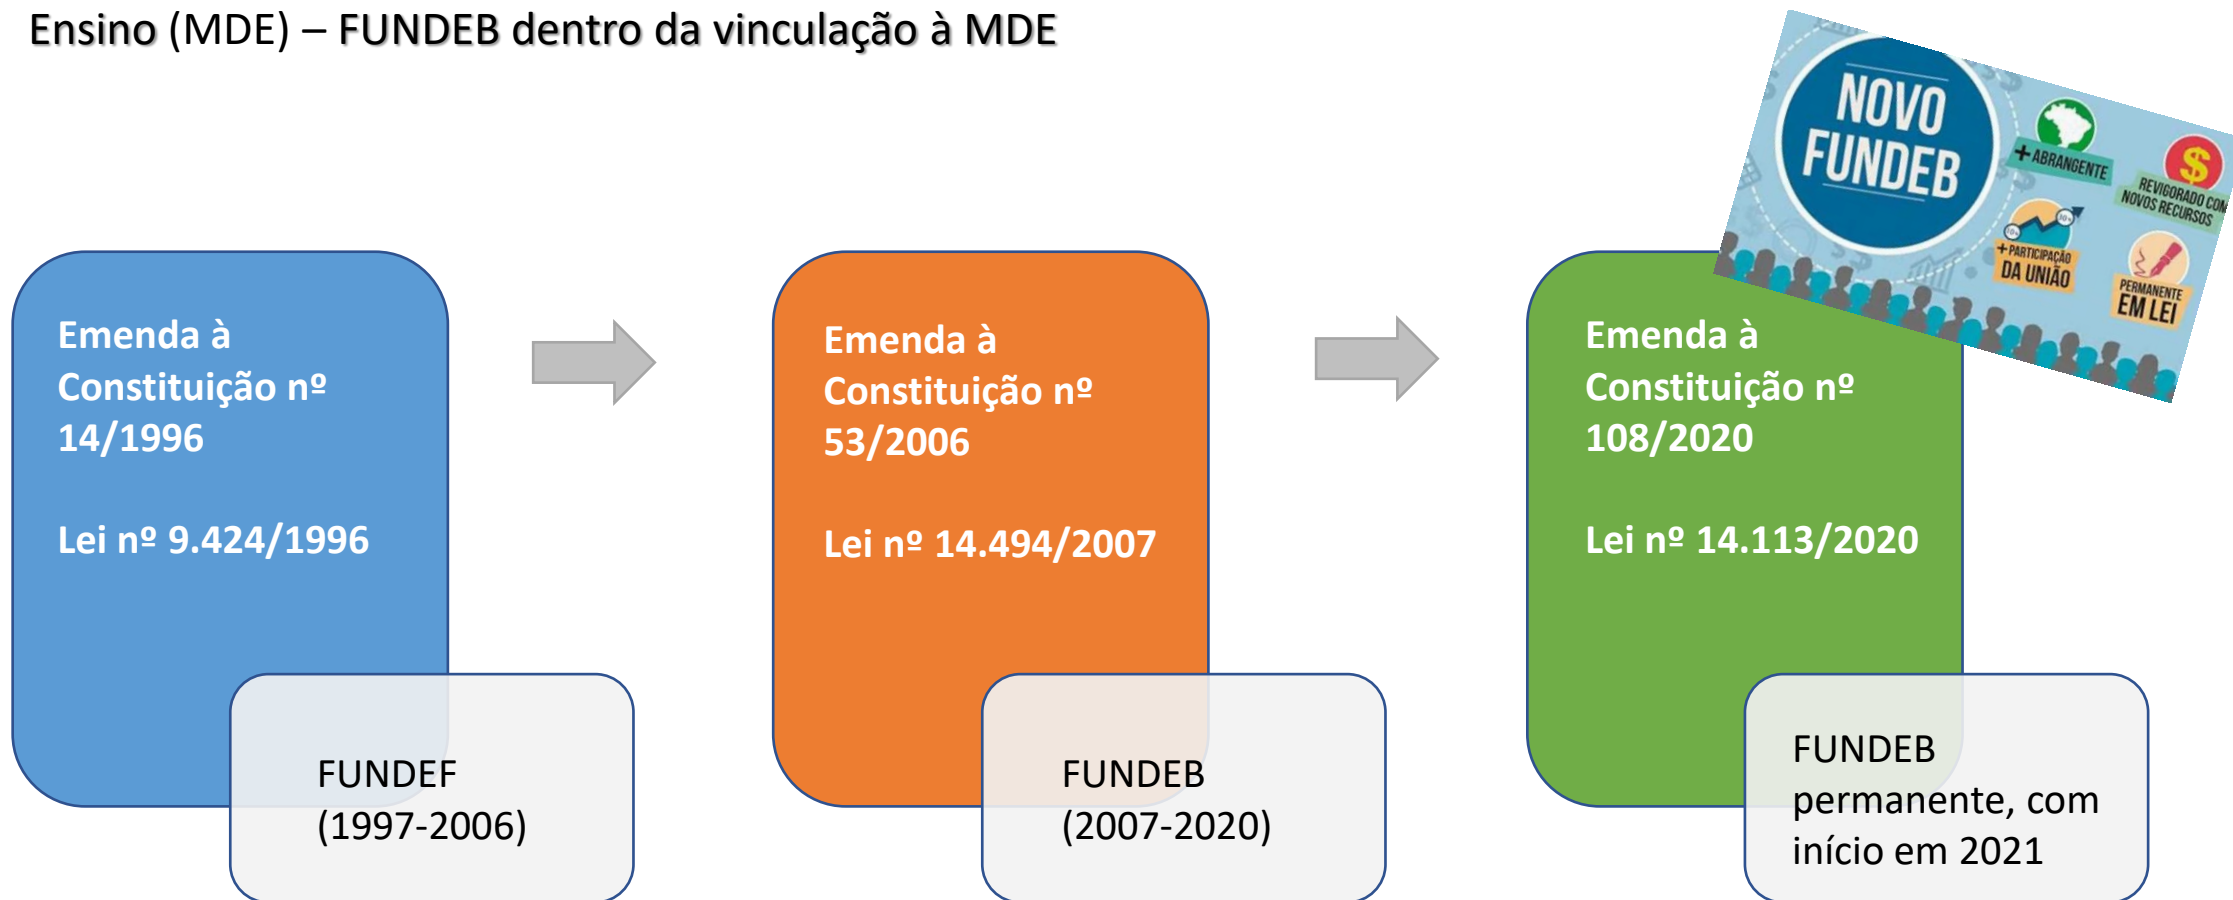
Ensino (MDE) – FUNDEB dentro da vinculação à MDE

NOVO FUNDEB

+ ABRANGENTE

REVIGORADO COM NOVOS RECURSOS

+ PARTICIPAÇÃO DA UNIÃO

PERMANENTE EM LEI

Emenda à Constituição nº 14/1996

Lei nº 9.424/1996

FUNDEF (1997-2006)

Emenda à Constituição nº 53/2006

Lei nº 14.494/2007

FUNDEB (2007-2020)

Emenda à Constituição nº 108/2020

Lei nº 14.113/2020

FUNDEB permanente, com início em 2021